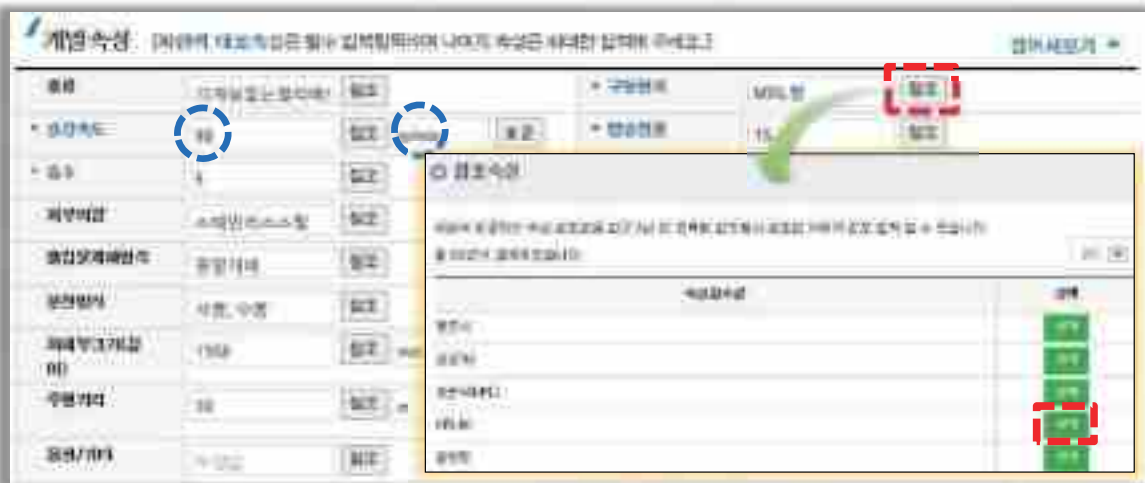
개별속성 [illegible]

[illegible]

| 종류 | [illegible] | 참조 | * 구성형태 | MRL 형 | 참조 |
|---|---|---|---|---|---|
| * 소각속도 | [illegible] | 참조 | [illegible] | 보존 | * 발송형태 | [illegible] | 참조 |
| * 종류 | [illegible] | 참조 | | | |
| 제조방법 | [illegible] | 참조 | | | |
| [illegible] | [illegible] | 참조 | | | |
| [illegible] | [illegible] | 참조 | | | |
| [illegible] | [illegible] | 참조 | | | |
| 주행거리 | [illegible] | 참조 | | | |
| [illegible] | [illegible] | 참조 | | | |

참조속성

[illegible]

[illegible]

| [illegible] | 선택 |
|---|---|
| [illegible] | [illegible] |
| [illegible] | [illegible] |
| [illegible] | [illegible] |
| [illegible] | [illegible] |
| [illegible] | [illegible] |